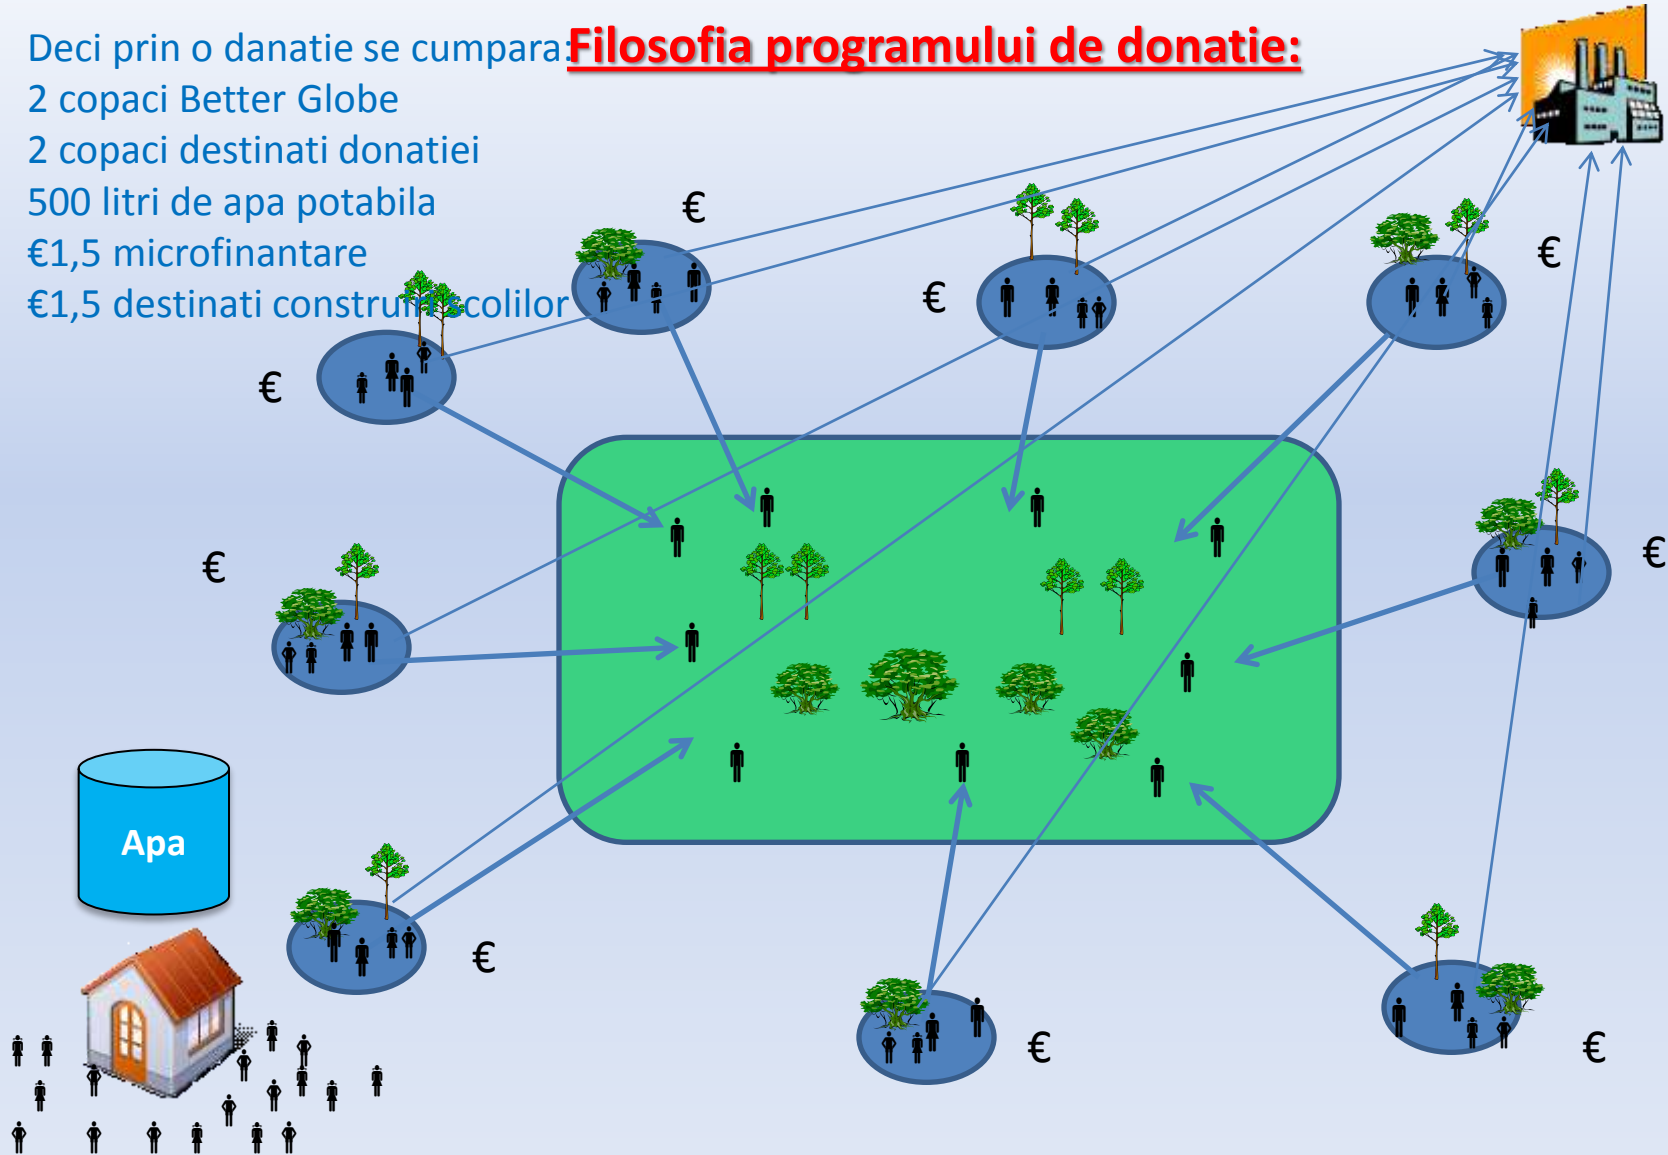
Deci prin o danatie se cumpara:

Filosofia programului de donatie:

2 copaci Better Globe
2 copaci destinati donatiei
500 litri de apa potabila
€1,5 microfinantare
€1,5 destinati constru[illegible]scolilor

€
€
€
€
€
€
€
€
€
€

Apa